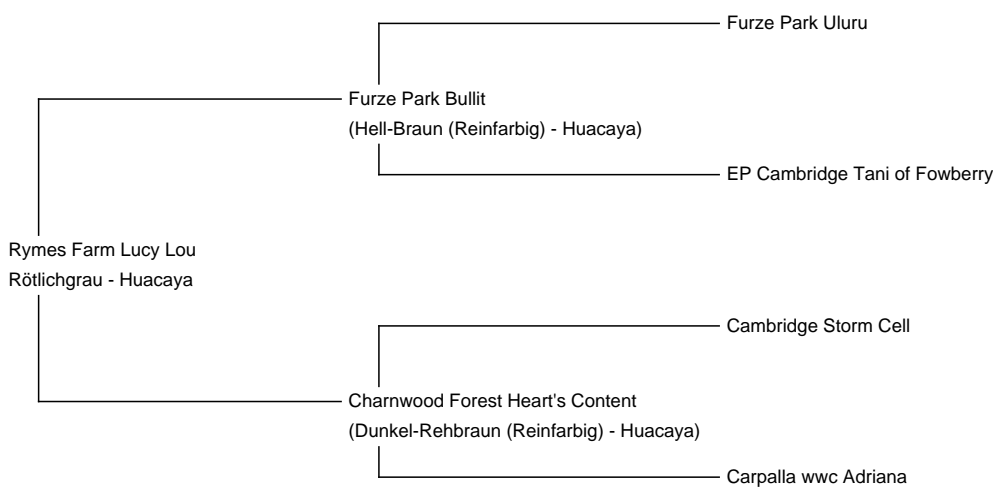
Furze Park Uluru

Furze Park Bullit
(Hell-Braun (Reinfarbig) - Huacaya)

EP Cambridge Tani of Fowberry

Rymes Farm Lucy Lou
Rötlichgrau - Huacaya

Cambridge Storm Cell

Charnwood Forest Heart's Content
(Dunkel-Rehbraun (Reinfarbig) - Huacaya)

Carpalla wwc Adriana